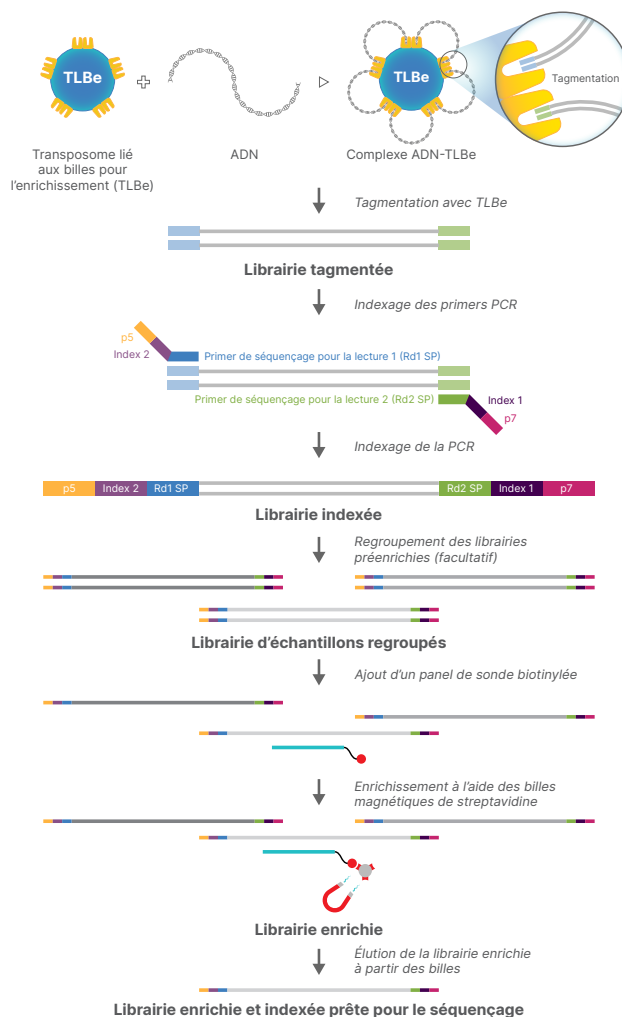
TLBe

Transposome lié aux billes pour l'enrichissement (TLBe)

ADN

TLBe

Complexe ADN-TLBe

Tagmentation

Tagmentation avec TLBe

Librairie tagmentée

Indexage des primers PCR

p5

Index 2

Primer de séquençage pour la lecture 1 (Rd1 SP)

Primer de séquençage pour la lecture 2 (Rd2 SP)

Index 1

p7

Indexage de la PCR

| p5 | Index 2 | Rd1 SP | | Rd2 SP | Index 1 | p7 |
|---|---|---|---|---|---|---|

Librairie indexée

Regroupement des librairies préenrichies (facultatif)

Librairie d'échantillons regroupés

Ajout d'un panel de sonde biotinylée

Enrichissement à l'aide des billes magnétiques de streptavidine

Librairie enrichie

Élution de la librairie enrichie à partir des billes

Librairie enrichie et indexée prête pour le séquençage